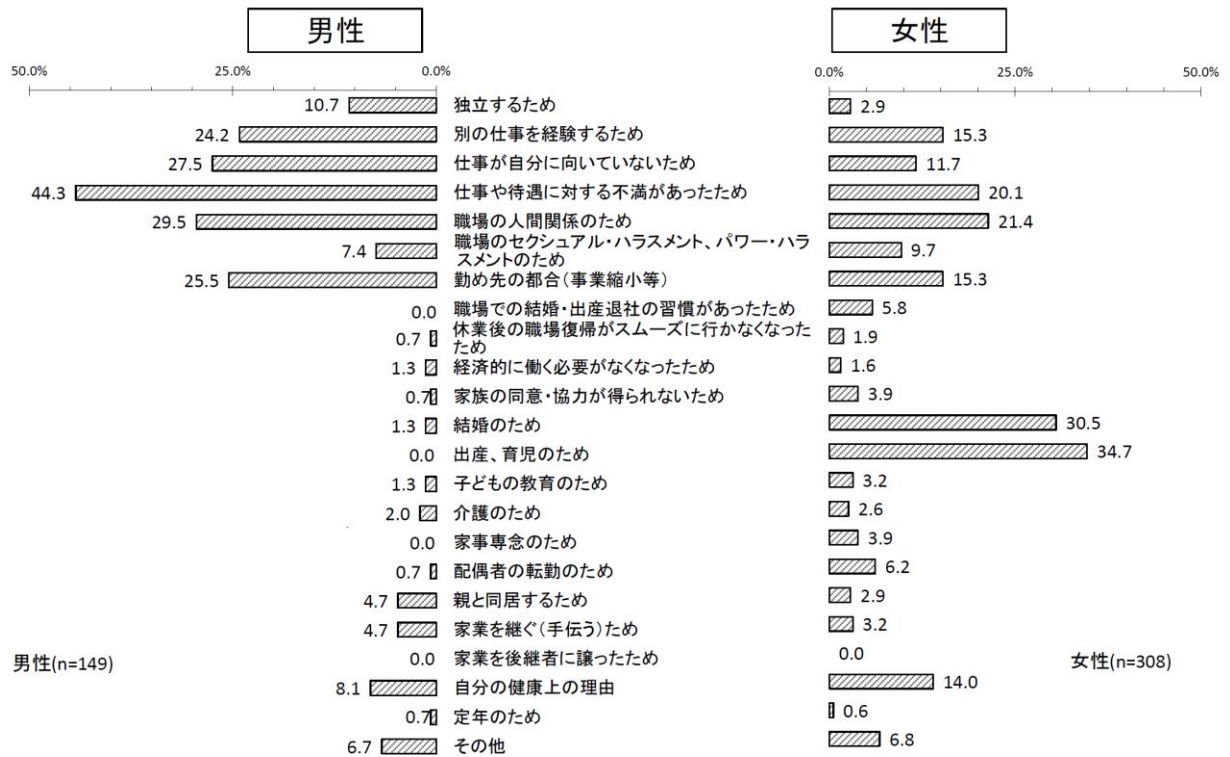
男性

女性

50.0% 25.0% 0.0%

0.0% 25.0% 50.0%

| 男性 | 理由 | 女性 |
|---|---|---|
| 10.7 | 独立するため | 2.9 |
| 24.2 | 別の仕事を経験するため | 15.3 |
| 27.5 | 仕事が自分に向いていないため | 11.7 |
| 44.3 | 仕事や待遇に対する不満があったため | 20.1 |
| 29.5 | 職場の人間関係のため | 21.4 |
| 7.4 | 職場のセクシュアル・ハラスメント、パワー・ハラスメントのため | 9.7 |
| 25.5 | 勤め先の都合(事業縮小等) | 15.3 |
| 0.0 | 職場での結婚・出産退社の習慣があったため | 5.8 |
| 0.7 | 休業後の職場復帰がスムーズに行かなくなったため | 1.9 |
| 1.3 | 経済的に働く必要がなくなったため | 1.6 |
| 0.7 | 家族の同意・協力が得られないため | 3.9 |
| 1.3 | 結婚のため | 30.5 |
| 0.0 | 出産、育児のため | 34.7 |
| 1.3 | 子どもの教育のため | 3.2 |
| 2.0 | 介護のため | 2.6 |
| 0.0 | 家事専念のため | 3.9 |
| 0.7 | 配偶者の転勤のため | 6.2 |
| 4.7 | 親と同居するため | 2.9 |
| 4.7 | 家業を継ぐ(手伝う)ため | 3.2 |
| 0.0 | 家業を後継者に譲ったため | 0.0 |
| 8.1 | 自分の健康上の理由 | 14.0 |
| 0.7 | 定年のため | 0.6 |
| 6.7 | その他 | 6.8 |

男性(n=149)

女性(n=308)